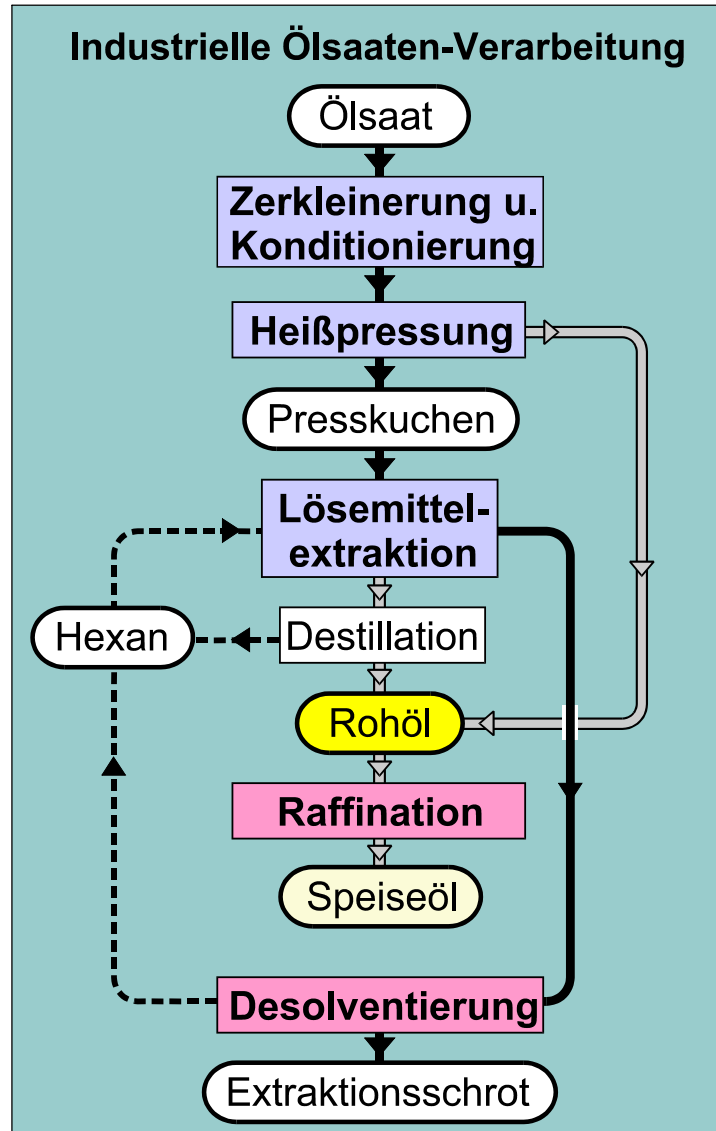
Industrielle Ölsaaten-Verarbeitung

Ölsaat

Zerkleinerung u. Konditionierung

Heißpressung

Presskuchen

Lösemittelextraktion

Hexan

Destillation

Rohöl

Raffination

Speiseöl

Desolventierung

Extraktionsschrot